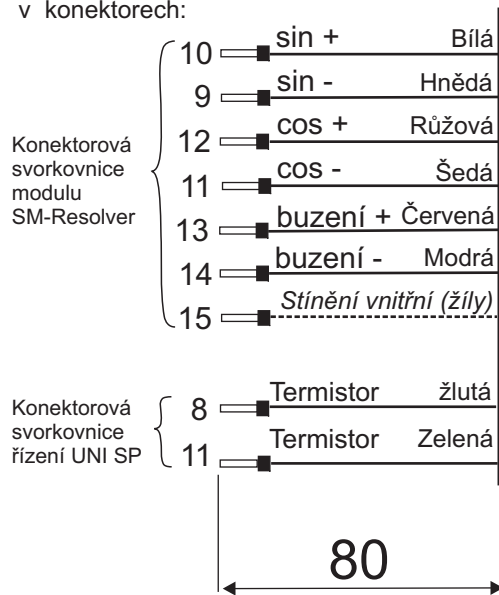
v konektorech:

Konektorová svorkovnice modulu SM-Resolver

10 sin + Bílá
9 sin - Hnědá
12 cos + Růžová
11 cos - Šedá
13 buzení + Červená
14 buzení - Modrá
15 Stínění vnitřní (žíly)

Konektorová svorkovnice řízení UNI SP

8 Termistor žlutá
11 Termistor Zelená

80